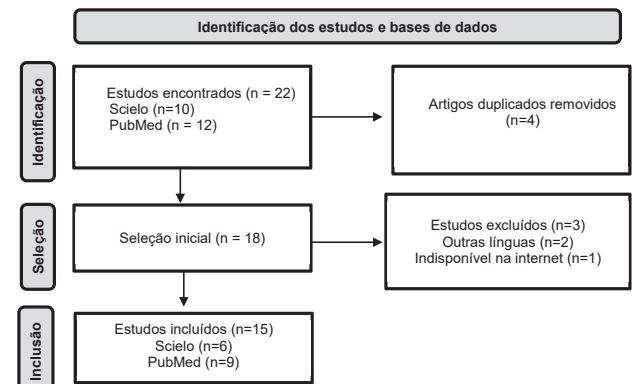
Identificação dos estudos e bases de dados

Identificação

Estudos encontrados (n = 22)
Scielo (n=10)
PubMed (n = 12)

Artigos duplicados removidos
(n=4)

Seleção

Seleção inicial (n = 18)

Estudos excluídos (n=3)
Outras línguas (n=2)
Indisponível na internet (n=1)

Inclusão

Estudos incluídos (n=15)
Scielo (n=6)
PubMed (n=9)